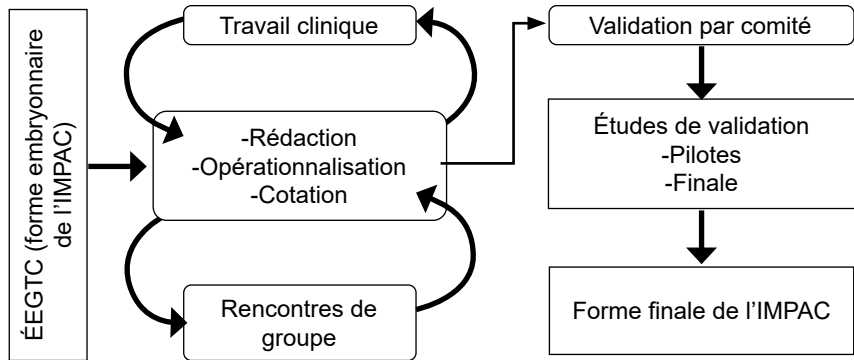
ÉEGTC (forme embryonnaire de l'IMPAC)

Travail clinique

-Rédaction
-Opérationnalisation
-Cotation

Rencontres de groupe

Validation par comité

Études de validation
-Pilotes
-Finale

Forme finale de l'IMPAC